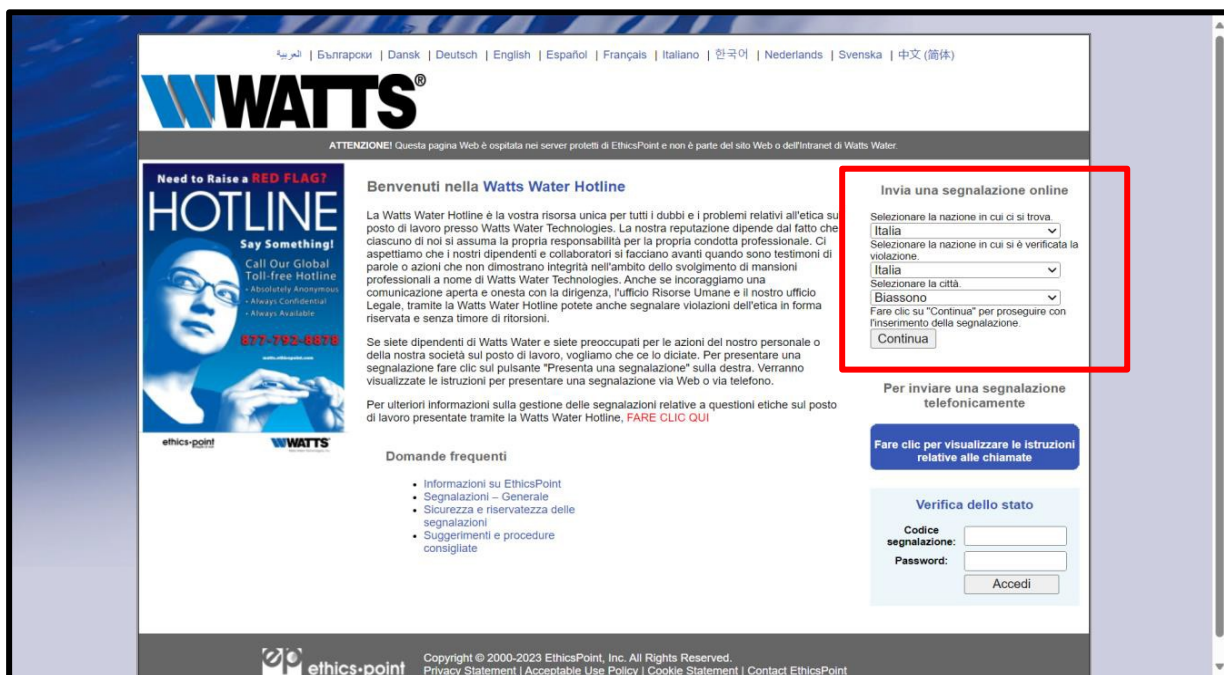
العربية | Български | Dansk | Deutsch | English | Español | Français | Italiano | 한국어 | Nederlands | Svenska | 中文 (简体)

WATTS®

ATTENZIONE! Questa pagina Web è ospitata nei server protetti di EthicsPoint e non è parte del sito Web o dell'Intranet di Watts Water.

Need to Raise a RED FLAG?
HOTLINE
Say Something!
Call Our Global Toll-free Hotline
• Absolutely Anonymous
• Always Confidential
• Always Available
877-792-8878

ethics-point
WATTS

Benvenuti nella Watts Water Hotline

La Watts Water Hotline è la vostra risorsa unica per tutti i dubbi e i problemi relativi all'etica sul posto di lavoro presso Watts Water Technologies. La nostra reputazione dipende dal fatto che ciascuno di noi si assuma la propria responsabilità per la propria condotta professionale. Ci aspettiamo che i nostri dipendenti e collaboratori si facciano avanti quando sono testimoni di parole o azioni che non dimostrano integrità nell'ambito dello svolgimento di mansioni professionali a nome di Watts Water Technologies. Anche se incoraggiamo una comunicazione aperta e onesta con la dirigenza, l'ufficio Risorse Umane e il nostro ufficio Legale, tramite la Watts Water Hotline potete anche segnalare violazioni dell'etica in forma riservata e senza timore di ritorsioni.

Se siete dipendenti di Watts Water e siete preoccupati per le azioni del nostro personale o della nostra società sul posto di lavoro, vogliamo che ce lo diciate. Per presentare una segnalazione fare clic sul pulsante "Presenta una segnalazione" sulla destra. Verranno visualizzate le istruzioni per presentare una segnalazione via Web o via telefono.

Per ulteriori informazioni sulla gestione delle segnalazioni relative a questioni etiche sul posto di lavoro presentate tramite la Watts Water Hotline, FARE CLIC QUI

Domande frequenti

• Informazioni su EthicsPoint
• Segnalazioni – Generale
• Sicurezza e riservatezza delle segnalazioni
• Suggerimenti e procedure consigliate

Invia una segnalazione online

Selezionare la nazione in cui ci si trova.
Italia
Selezionare la nazione in cui si è verificata la violazione.
Italia
Selezionare la città.
Biassono
Fare clic su "Continua" per proseguire con l'inserimento della segnalazione.
Continua

Per inviare una segnalazione telefonicamente

Fare clic per visualizzare le istruzioni relative alle chiamate

Verifica dello stato

Codice segnalazione:
Password:
Accedi

ethics-point
Copyright © 2000-2023 EthicsPoint, Inc. All Rights Reserved.
Privacy Statement | Acceptable Use Policy | Cookie Statement | Contact EthicsPoint